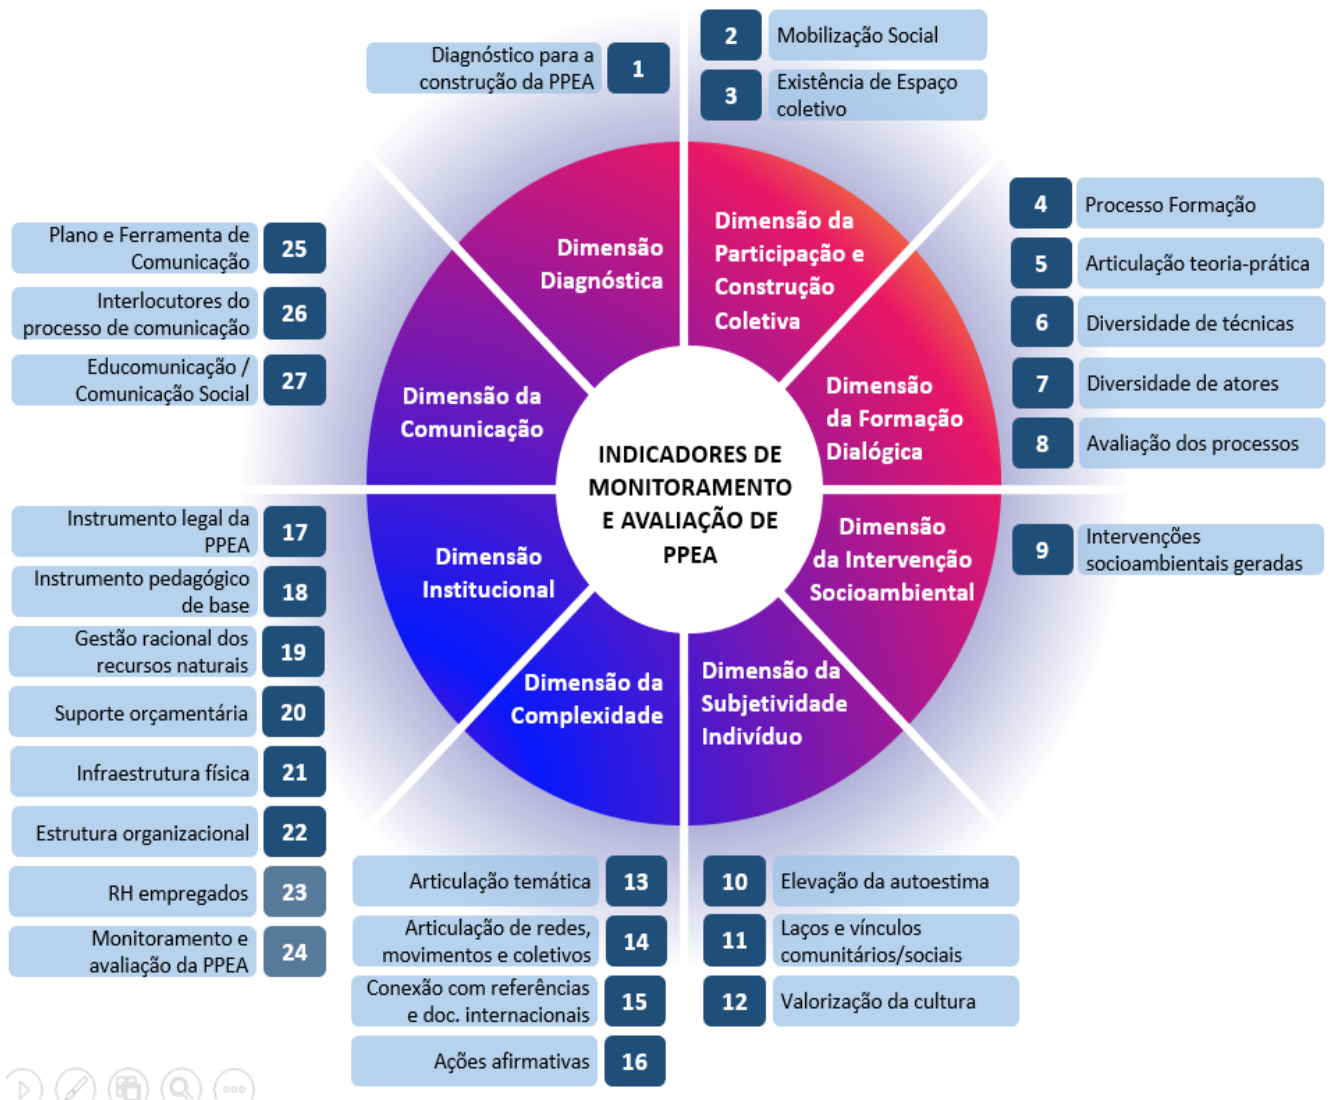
Diagnóstico para a construção da PPEA 1

2 Mobilização Social

3 Existência de Espaço coletivo

Plano e Ferramenta de Comunicação 25

Interlocutores do processo de comunicação 26

Educomunicação / Comunicação Social 27

Dimensão Diagnóstica

Dimensão da Participação e Construção Coletiva

4 Processo Formação

5 Articulação teoria-prática

6 Diversidade de técnicas

7 Diversidade de atores

8 Avaliação dos processos

Dimensão da Comunicação

Dimensão da Formação Dialógica

INDICADORES DE MONITORAMENTO E AVALIAÇÃO DE PPEA

Instrumento legal da PPEA 17

Instrumento pedagógico de base 18

Gestão racional dos recursos naturais 19

Suporte orçamentária 20

Infraestrutura física 21

Estrutura organizacional 22

RH empregados 23

Monitoramento e avaliação da PPEA 24

Dimensão Institucional

Dimensão da Intervenção Socioambiental

9 Intervenções socioambientais geradas

Dimensão da Complexidade

Dimensão da Subjetividade Indivíduo

Articulação temática 13

Articulação de redes, movimentos e coletivos 14

Conexão com referências e doc. internacionais 15

Ações afirmativas 16

10 Elevação da autoestima

11 Laços e vínculos comunitários/sociais

12 Valorização da cultura